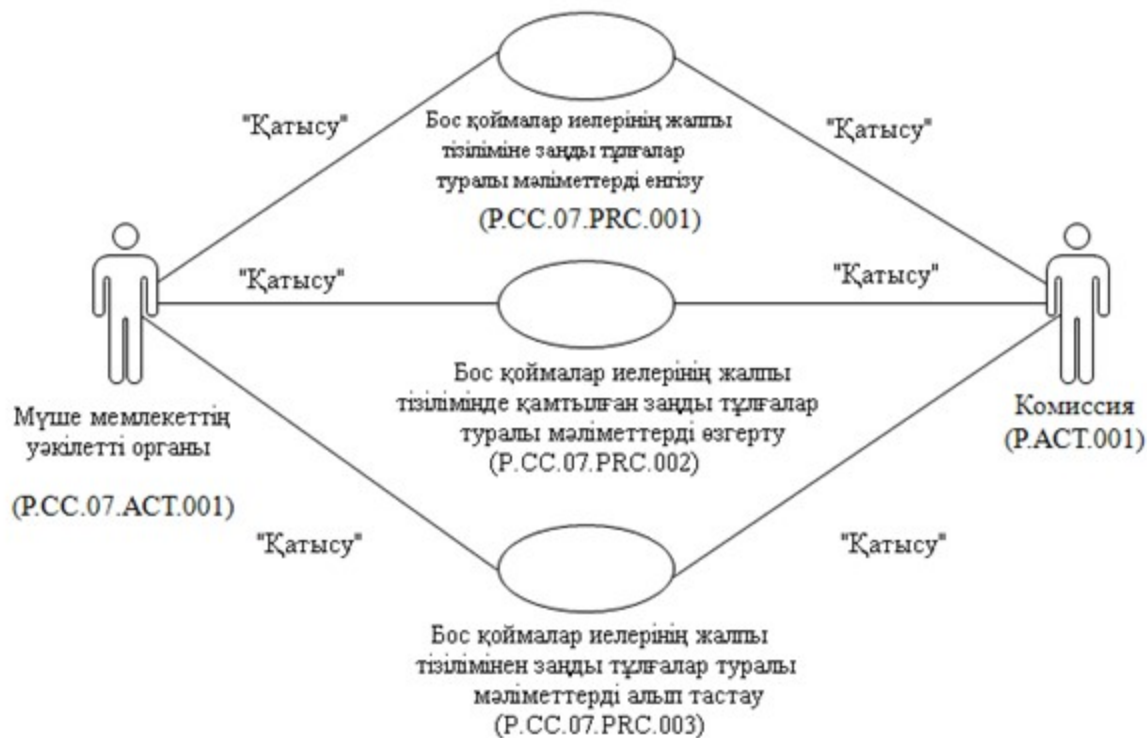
"Қатысу"

Бос қоймалар иелерінің жалпы тізіліміне заңды тұлғалар туралы мәліметтерді енгізу

(P.CC.07.PRC.001)

"Қатысу"

"Қатысу"

"Қатысу"

Бос қоймалар иелерінің жалпы тізілімінде қамтылған заңды тұлғалар туралы мәліметтерді өзгерту

(P.CC.07.PRC.002)

Мүше мемлекеттің уәкілетті органы

(P.CC.07.ACT.001)

Комиссия

(P.ACT.001)

"Қатысу"

"Қатысу"

Бос қоймалар иелерінің жалпы тізілімінен заңды тұлғалар туралы мәліметтерді алып тастау

(P.CC.07.PRC.003)